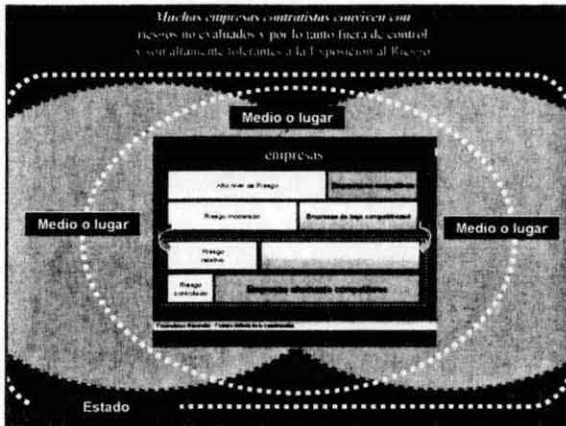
Muchas empresas contratistas conviven con riesgos no evaluados y por lo tanto fuera de control y son altamente tolerantes a la Exposición al Riesgo

Medio o lugar

empresas

Alto nivel de Riesgo

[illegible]

Riesgo moderado

Empresas de baja competitividad

Riesgo relativo

Riesgo controlado

Empresas altamente competitivas

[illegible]

Medio o lugar

Medio o lugar

Estado